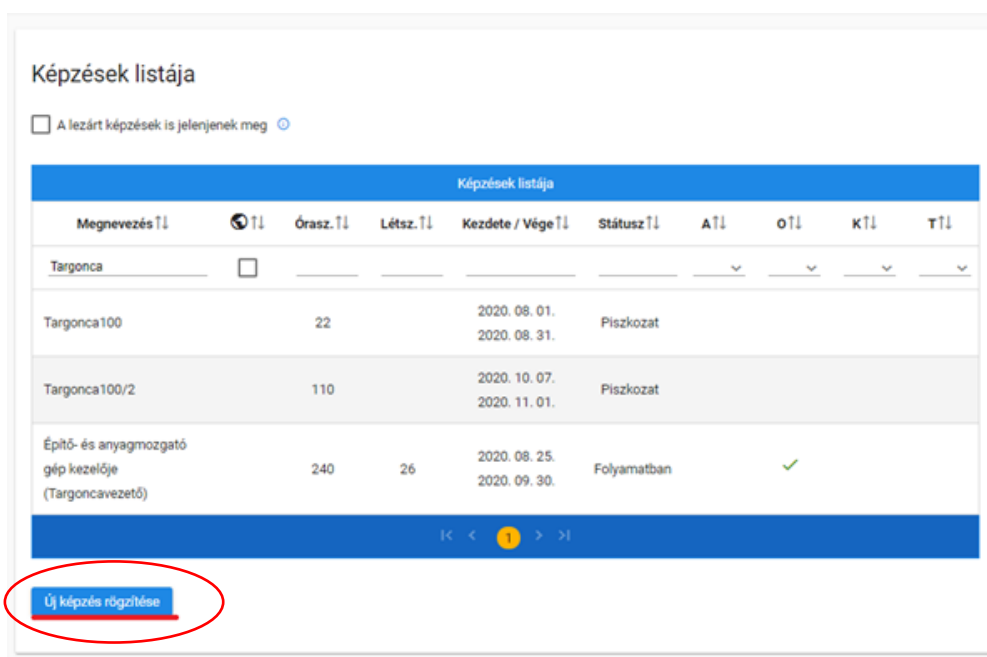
Képzések listája

A lezárt képzések is jelenjenek meg

Képzések listája

| Megnevezés ↑↓ | ↑↓ | Órasz. ↑↓ | Létsz. ↑↓ | Kezdete / Vége ↑↓ | Státusz ↑↓ | A ↑↓ | O ↑↓ | K ↑↓ | T ↑↓ |
|---|---|---|---|---|---|---|---|---|---|
| Targonca | | | | | | | | | |
| Targonca100 | | 22 | | 2020. 08. 01. 2020. 08. 31. | Piszkozat | | | | |
| Targonca100/2 | | 110 | | 2020. 10. 07. 2020. 11. 01. | Piszkozat | | | | |
| Építő- és anyagmozgató gép kezelője (Targoncavezető) | | 240 | 26 | 2020. 08. 25. 2020. 09. 30. | Folyamatban | | ✓ | | |

1

Új képzés rögzítése